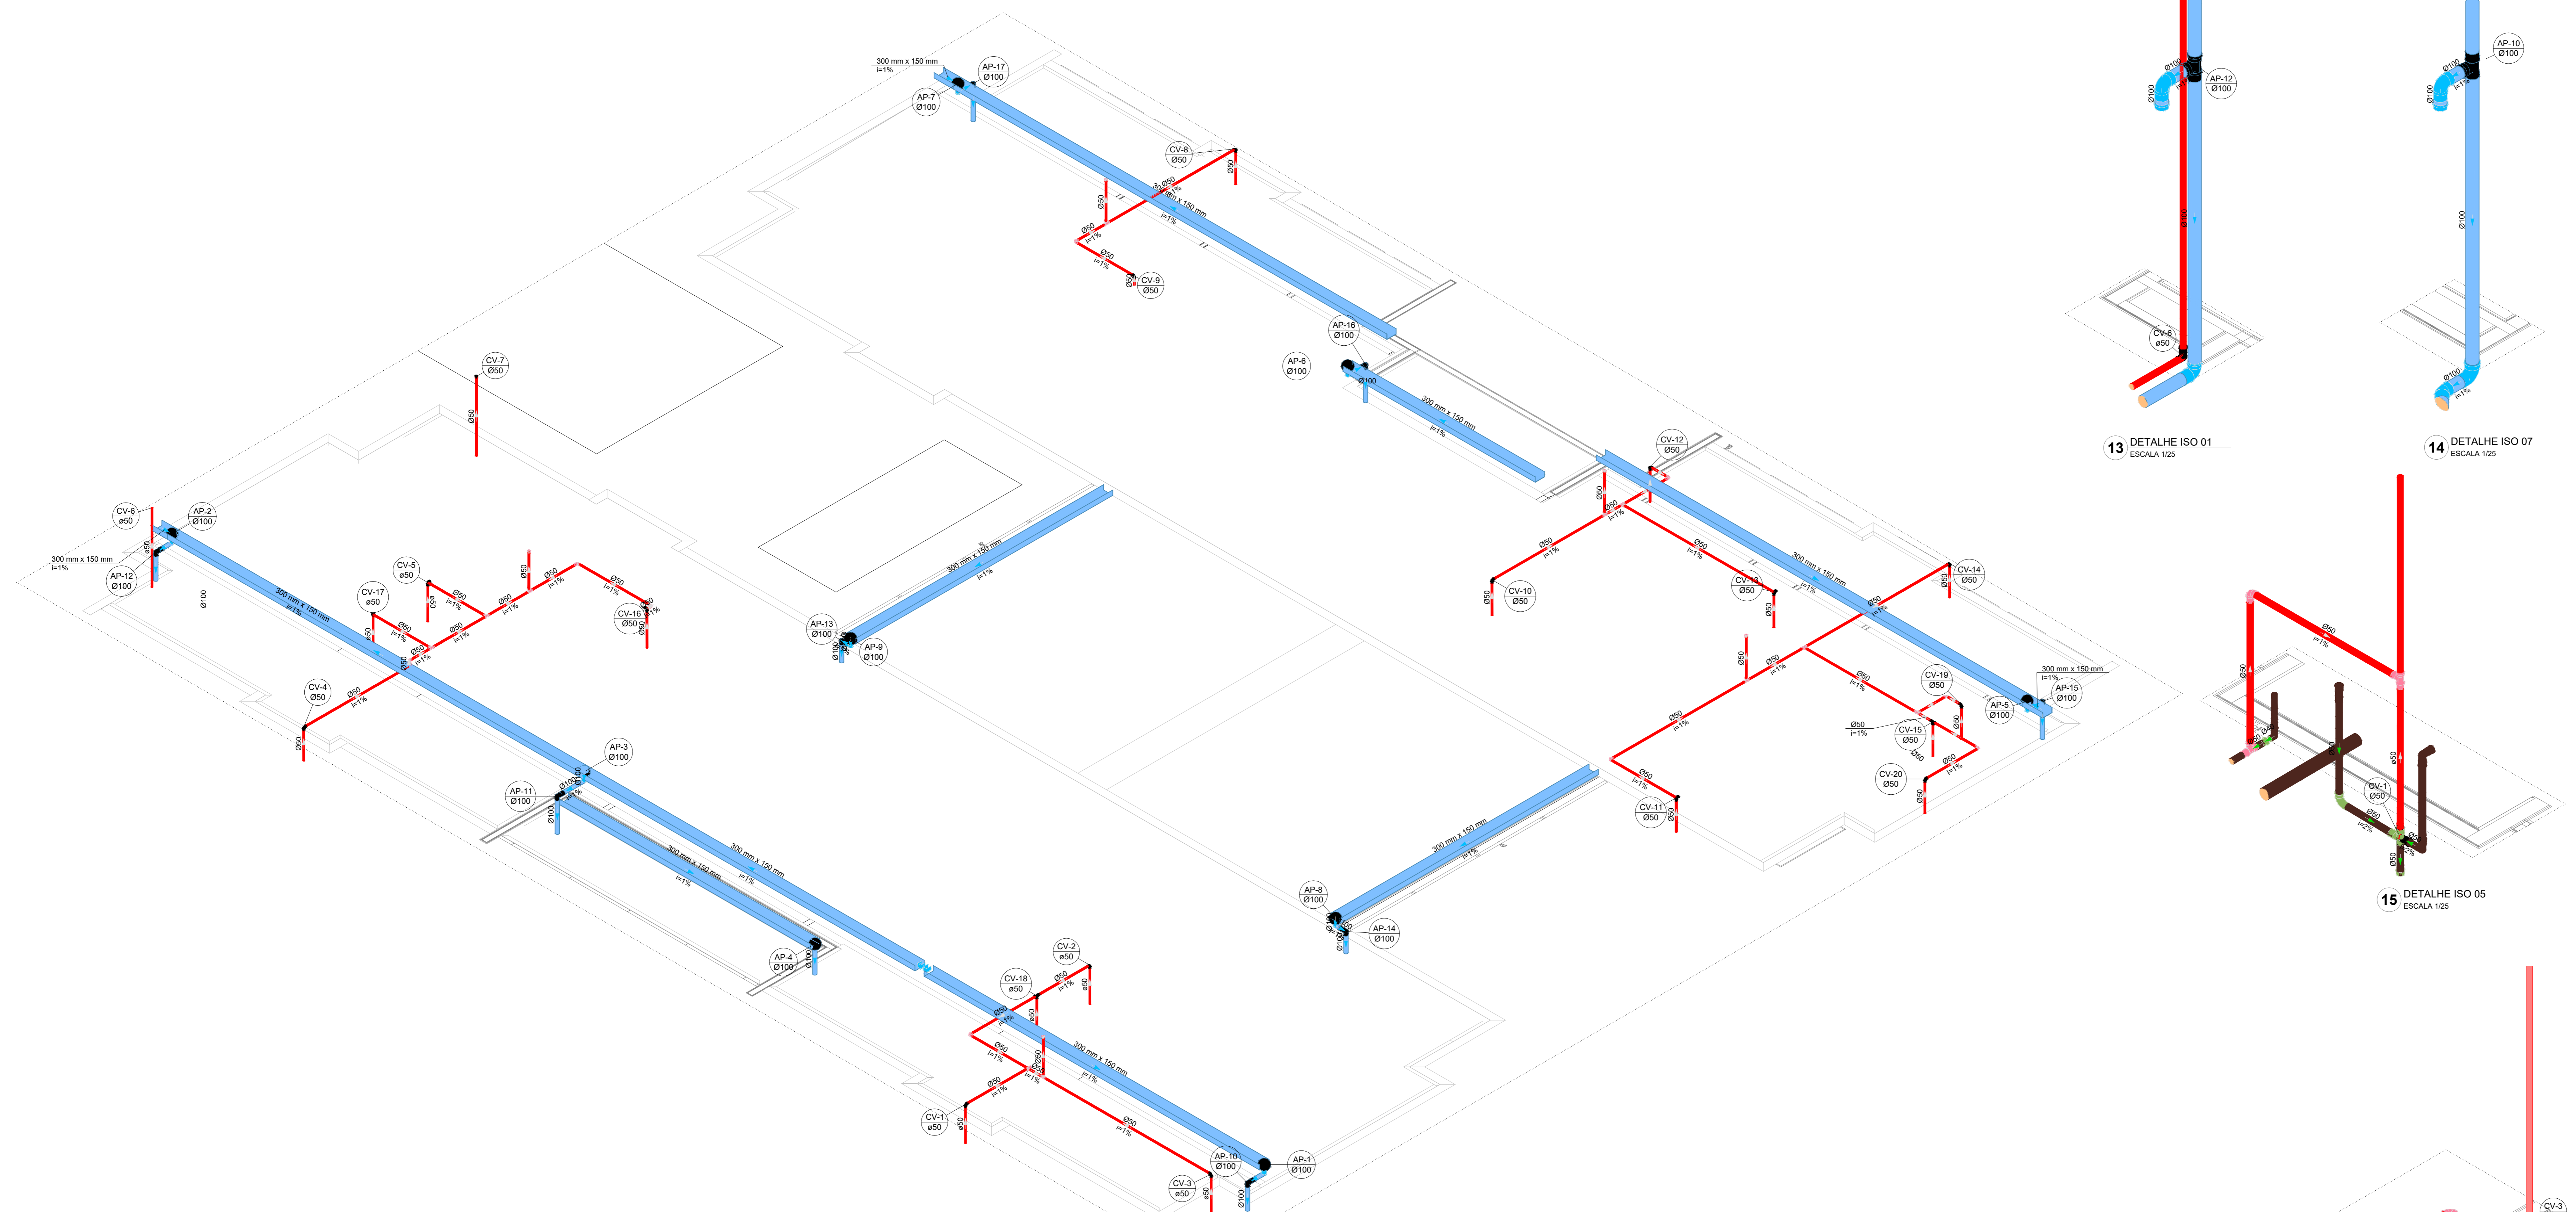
300 mm x 150 mm
i=1%
AP-17
Ø100
AP-7
Ø100
CV-8
Ø50
Ø50
Ø50
300 mm x 150 mm
i=1%
Ø50
Ø50
i=1%
Ø50
i=1%
CV-9
Ø50
Ø50
AP-16
Ø100
AP-6
Ø100
Ø100
300 mm x 150 mm
i=1%
CV-7
Ø50
Ø50
CV-12
Ø50
Ø50
Ø50
i=1%
Ø50
i=1%
Ø50
i=1%
300 mm x 150 mm
i=1%
CV-10
Ø50
Ø50
CV-13
Ø50
Ø50
CV-14
Ø50
Ø50
Ø50
i=1%
CV-6
ø50
AP-2
Ø100
Ø50
300 mm x 150 mm
i=1%
AP-12
Ø100
Ø100
300 mm x 150 mm
i=1%
300 mm x 150 mm
i=1%
CV-5
ø50
Ø50
i=1%
Ø50
i=1%
Ø50
Ø50
i=1%
Ø50
i=1%
Ø50
CV-16
Ø50
Ø50
CV-17
ø50
Ø50
Ø50
i=1%
Ø50
i=1%
Ø50
i=1%
Ø50
AP-13
Ø100
Ø100
AP-9
Ø100
Ø50
Ø50
i=1%
Ø50
i=1%
CV-19
Ø50
300 mm x 150 mm
i=1%
AP-15
Ø100
AP-5
Ø100
Ø50
i=1%
CV-15
Ø50
Ø50
i=1%
Ø50
Ø50
i=1%
CV-20
Ø50
Ø50
CV-11
Ø50
Ø50
CV-4
Ø50
Ø50
i=1%
Ø50
AP-3
Ø100
AP-11
Ø100
Ø100
Ø100
i=1%
Ø100
300 mm x 150 mm
i=1%
300 mm x 150 mm
i=1%
300 mm x 150 mm
i=1%
AP-8
Ø100
AP-14
Ø100
Ø100
AP-4
Ø100
Ø100
CV-2
ø50
CV-18
ø50
Ø50
i=1%
Ø50
Ø50
i=1%
Ø50
i=1%
300 mm x 150 mm
i=1%
Ø50
i=1%
Ø50
i=1%
CV-1
ø50
Ø50
Ø50
i=1%
AP-10
Ø100
AP-1
Ø100
CV-3
ø50
Ø50
Ø100
Ø100
Ø100
AP-12
Ø100
Ø100
CV-6
ø50
AP-10
Ø100
Ø100
Ø100
Ø100
Ø100
i=1%
13 DETALHE ISO 01
ESCALA 1/25
14 DETALHE ISO 07
ESCALA 1/25
Ø50
i=1%
Ø50
Ø50
Ø50
CV-1
Ø50
Ø50
i=2%
Ø50
15 DETALHE ISO 05
ESCALA 1/25
CV-3